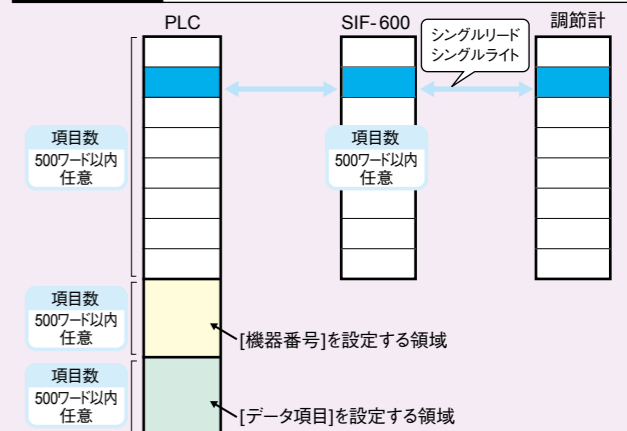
PLC

SIF-600

シングルリード
シングルライト

調節計

項目数
500ワード以内
任意

項目数
500ワード以内
任意

項目数
500ワード以内
任意

[機器番号]を設定する領域

項目数
500ワード以内
任意

[データ項目]を設定する領域